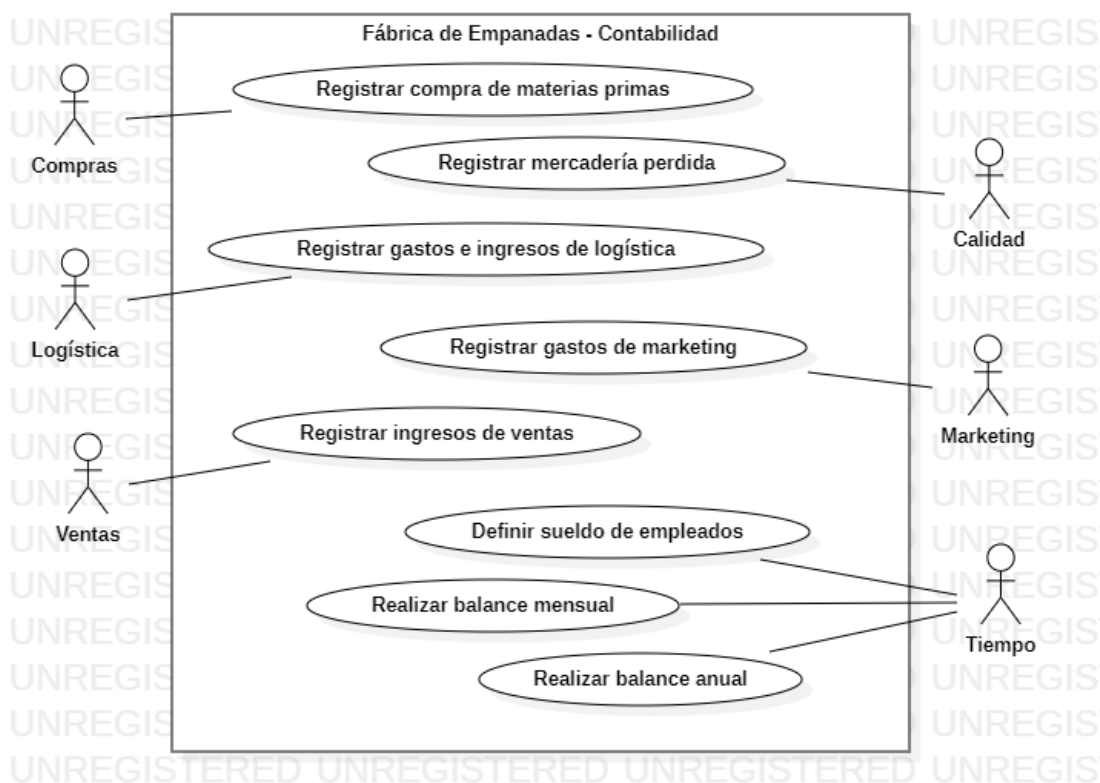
Fábrica de Empanadas - Contabilidad

Registrar compra de materias primas

Compras

Registrar mercadería perdida

Calidad

Registrar gastos e ingresos de logística

Logística

Registrar gastos de marketing

Marketing

Registrar ingresos de ventas

Ventas

Definir sueldo de empleados

Realizar balance mensual

Tiempo

Realizar balance anual

UNREGISTERED UNREGISTERED UNREGISTERED UNREGIS